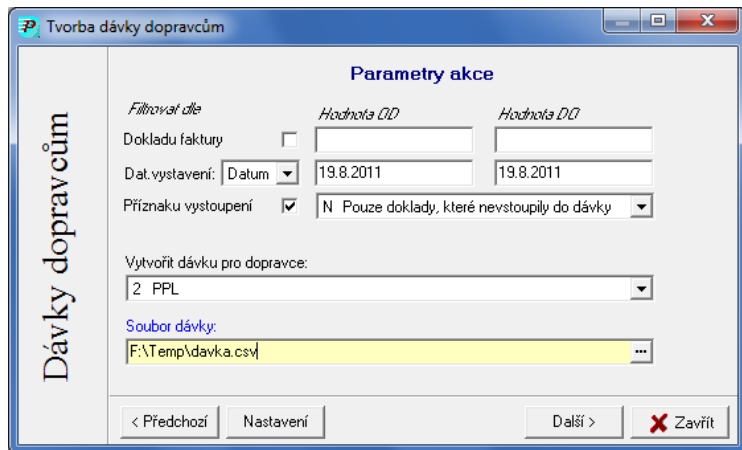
Tvorba dávky dopravcům

Dávky dopravcům

Parametry akce

Filtrovat dle

Hodnota OD

Hodnota DO

Dokladu faktury

Dat.vystavení: Datum

19.8.2011

19.8.2011

Příznaku vystoupení

N Pouze doklady, které nevstoupily do dávky

Vytvořit dávku pro dopravce:

2 PPL

Soubor dávky:

F:\Temp\davka.csv

< Předchozí

Nastavení

Další >

Zavřít